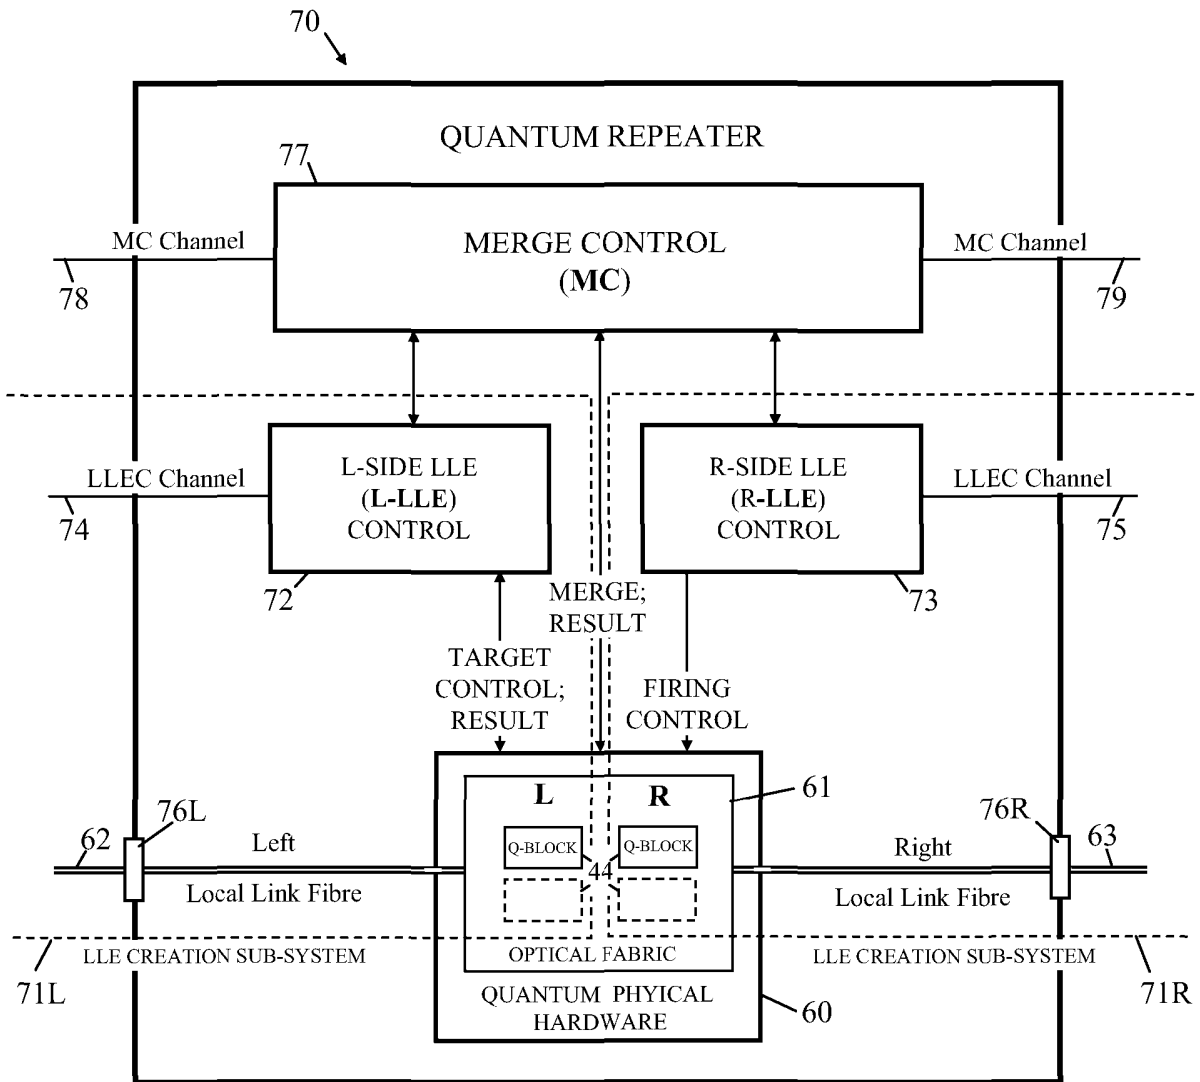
70

QUANTUM REPEATER

77

MC Channel

78

MERGE CONTROL
(MC)

MC Channel

79

LLEC Channel

74

L-SIDE LLE
(L-LLE)
CONTROL

72

R-SIDE LLE
(R-LLE)
CONTROL

73

LLEC Channel

75

MERGE;
RESULT

TARGET
CONTROL;
RESULT

FIRING
CONTROL

61

L

R

62

76L

Left

Q-BLOCK

Q-BLOCK

44

Right

76R

63

Local Link Fibre

Local Link Fibre

LLE CREATION SUB-SYSTEM

OPTICAL FABRIC

LLE CREATION SUB-SYSTEM

71L

QUANTUM PHYICAL
HARDWARE

60

71R